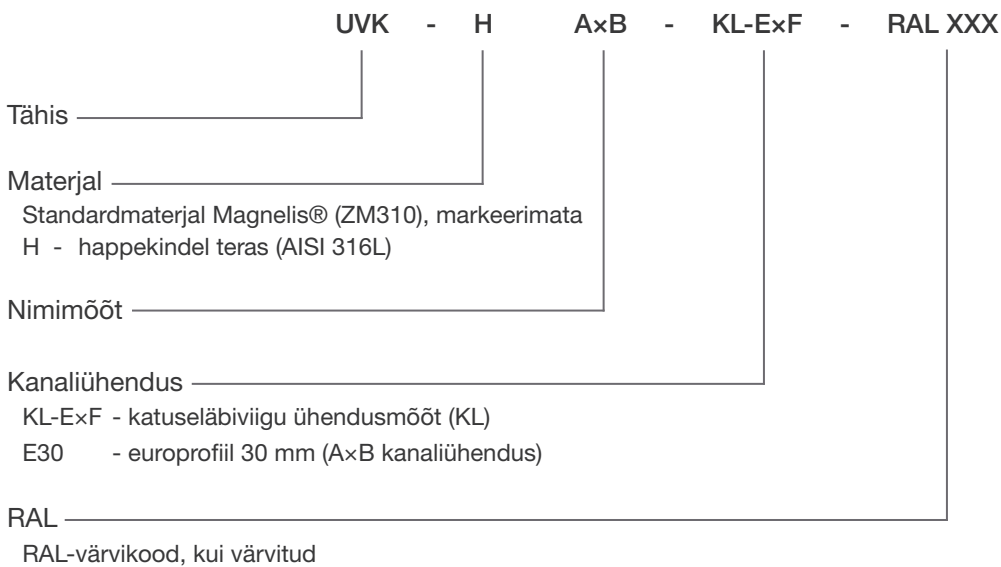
UVK - H A×B - KL-E×F - RAL XXX

Tähis

Materjal
Standardmaterjal Magnelis® (ZM310), markeerimata
H - happekindel teras (AISI 316L)

Nimimõõt

Kanaliühendus
KL-E×F - katuseläbiviigu ühendusmõõt (KL)
E30 - europrofiil 30 mm (A×B kanaliühendus)

RAL
RAL-värvikood, kui värvitud